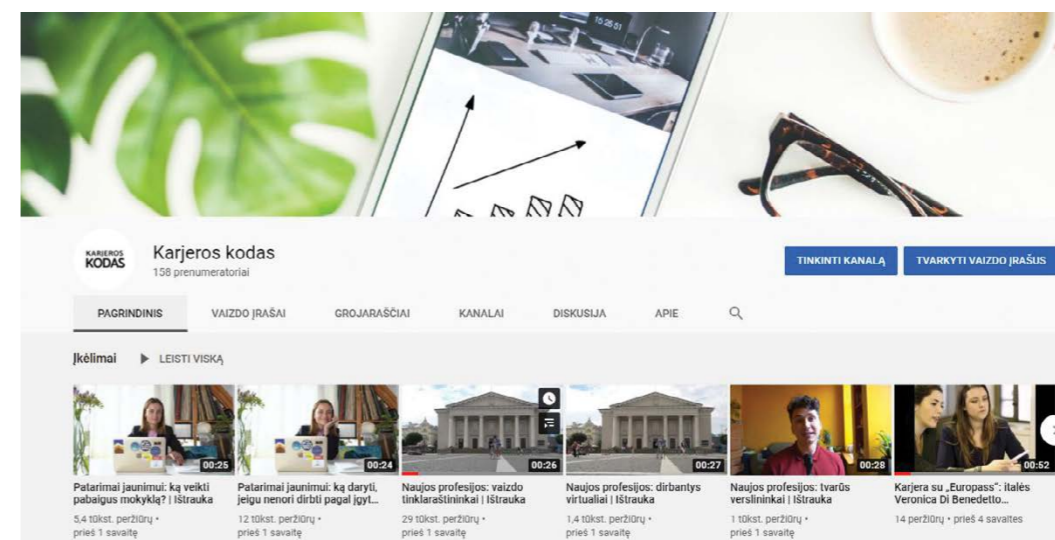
15:28:01

KARJEROS KODAS

Karjeros kodas
158 prenumeratoriai

TINKINTI KANALĄ

TVARKYTI VAIZDO ĮRAŠUS

PAGRINDINIS VAIZDO ĮRAŠAI GROJARAŠČIAI KANALAI DISKUSIJA APIE

Įkėlimai ▶ LEISTI VISKĄ

00:25
Patarimai jaunimui: ką veikti pabaigus mokyklą? | Ištrauka
5,4 tūkst. peržiūrų • prieš 1 savaitę

00:24
Patarimai jaunimui: ką daryti, jeigu nenori dirbti pagal įgyt...
12 tūkst. peržiūrų • prieš 1 savaitę

00:26
Naujos profesijos: vaizdo tinklaraštininkai | Ištrauka
29 tūkst. peržiūrų • prieš 1 savaitę

00:27
Naujos profesijos: dirbantys virtualiai | Ištrauka
1,4 tūkst. peržiūrų • prieš 1 savaitę

00:28
Naujos profesijos: tvarūs verslininkai | Ištrauka
1 tūkst. peržiūrų • prieš 1 savaitę

00:52
Karjera su „Europass": italės Veronica Di Benedetto...
14 peržiūrų • prieš 4 savaites